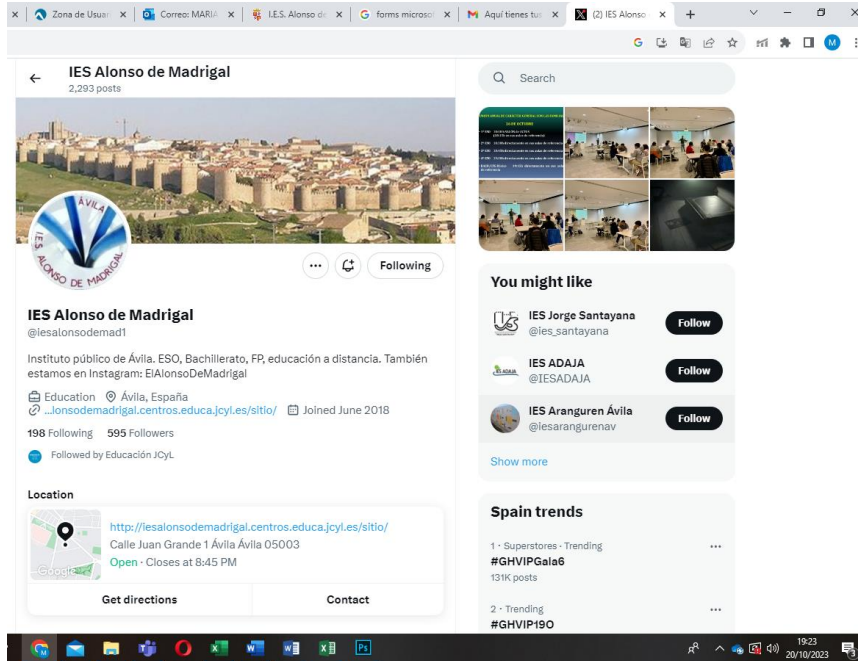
Zona de Usuar × | Correo: MARIA × | I.E.S. Alonso de × | forms microso × | Aquí tienes tu × | (2) IES Alonso × | +

IES Alonso de Madrigal
2,293 posts

ÁVILA
IES ALONSO DE MADRIGAL

Following

IES Alonso de Madrigal
@iesalonsodemad1

Instituto público de Ávila. ESO, Bachillerato, FP, educación a distancia. También estamos en Instagram: ElAlonsoDeMadrigal

Education Ávila, España
...lonsodemadrigal.centros.educa.jcyl.es/sitio/ Joined June 2018

198 Following 595 Followers

Followed by Educación JCyL

Location

http://iesalonsodemadrigal.centros.educa.jcyl.es/sitio/
Calle Juan Grande 1 Ávila Ávila 05003
Open · Closes at 8:45 PM

Google

Get directions
Contact

Search

You might like

IES Jorge Santayana
@ies_santayana
Follow

IES ADAJA
@IESADAJA
Follow

IES Aranguren Ávila
@iesarangurenav
Follow

Show more

Spain trends

1 · Superstores · Trending
#GHVIPGala6
131K posts

2 · Trending
#GHVIP19O

19:23
20/10/2023